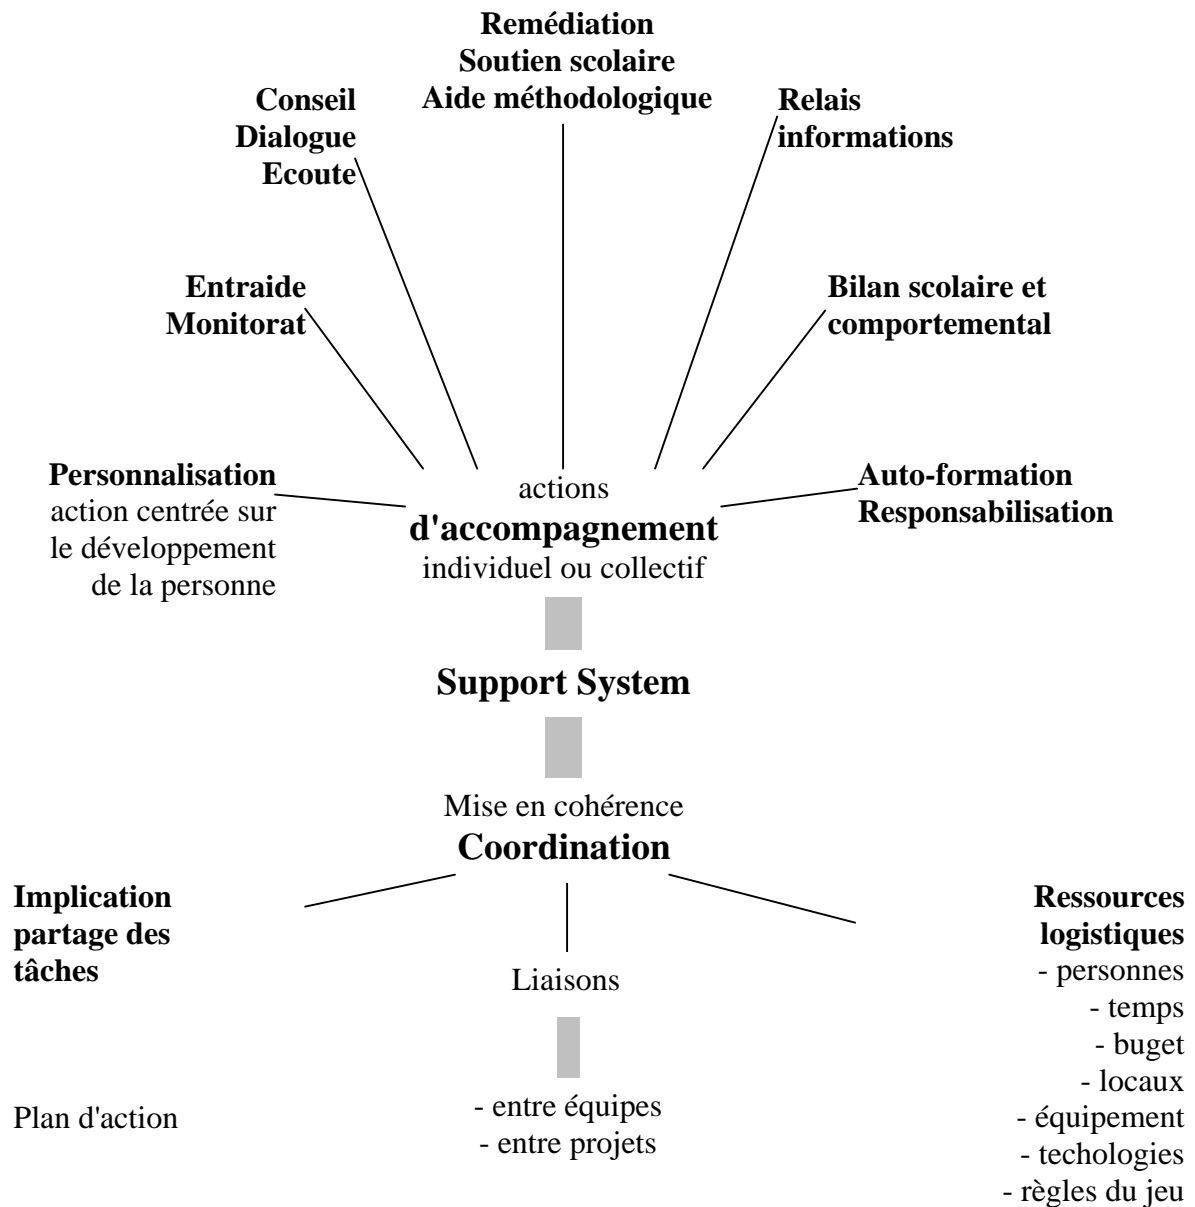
Remédiation
Soutien scolaire
Aide méthodologique

Conseil
Dialogue
Ecoute

Relais
informations

Entraide
Monitorat

Bilan scolaire et
comportemental

Personnalisation
action centrée sur le développement de la personne

actions
d'accompagnement
individuel ou collectif

Auto-formation
Responsabilisation

Support System

Mise en cohérence
Coordination

Implication
partage des tâches

Liaisons

Ressources
logistiques
- personnes
- temps
- buget
- locaux
- équipement
- techologies
- règles du jeu

Plan d'action

- entre équipes
- entre projets